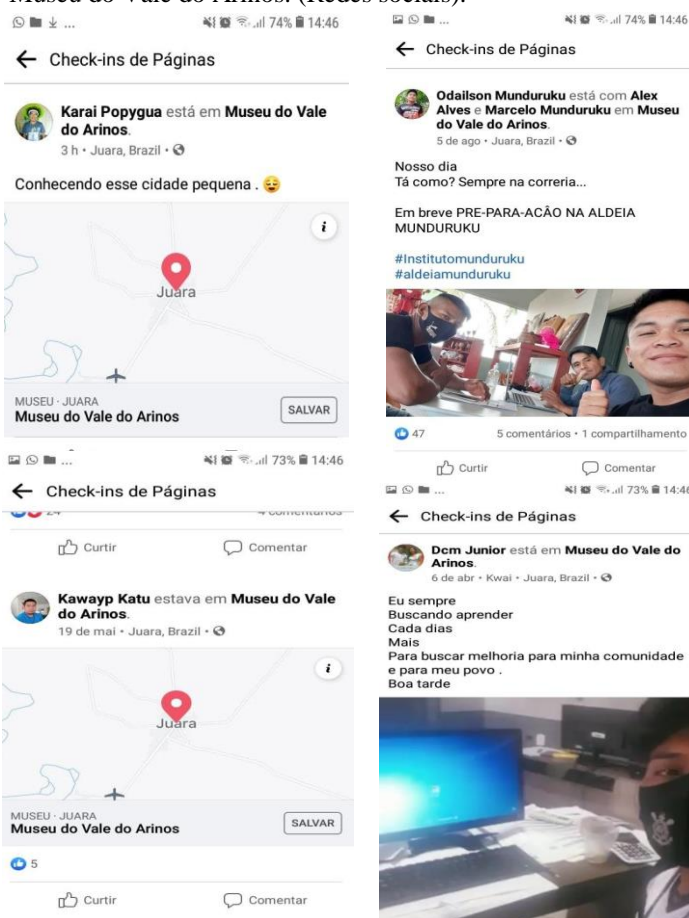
Museu do Vale do Arinos. (Redes sociais).

74% 14:46
← Check-ins de Páginas

Karai Popygua está em Museu do Vale do Arinos.
3 h • Juara, Brazil •

Conhecendo esse cidade pequena . 😜

Juara

MUSEU · JUARA
Museu do Vale do Arinos
SALVAR

73% 14:46
← Check-ins de Páginas

Curtir
Comentar

Kawayp Katu estava em Museu do Vale do Arinos.
19 de mai • Juara, Brazil •

Juara

MUSEU · JUARA
Museu do Vale do Arinos
SALVAR

5

Curtir
Comentar

74% 14:46
← Check-ins de Páginas

Odailson Munduruku está com Alex Alves e Marcelo Munduruku em Museu do Vale do Arinos.
5 de ago • Juara, Brazil •

Nosso dia
Tá como? Sempre na correria...

Em breve PRE-PARA-ACÃO NA ALDEIA MUNDURUKU

#Institutomunduruku
#aldeiamunduruku

47
5 comentários • 1 compartilhamento

Curtir
Comentar

73% 14:46
← Check-ins de Páginas

Dcm Junior está em Museu do Vale do Arinos.
6 de abr • Kwai • Juara, Brazil •

Eu sempre
Buscando aprender
Cada dias
Mais
Para buscar melhoria para minha comunidade e para meu povo .
Boa tarde